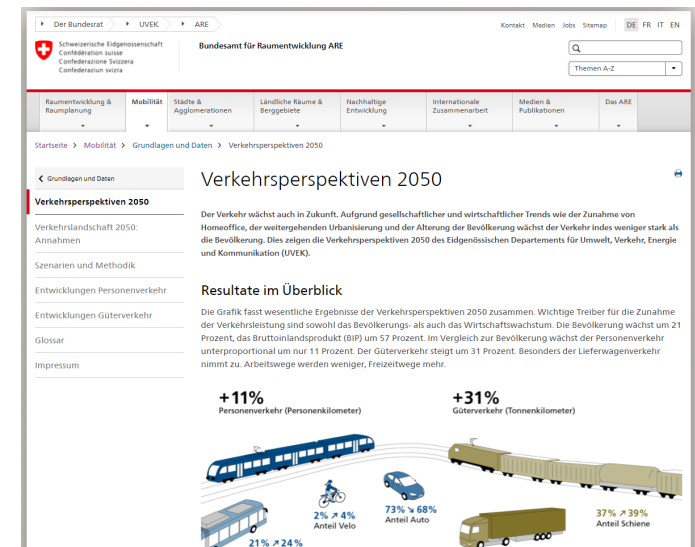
Der Bundesrat UVEK ARE

Kontakt Medien Jobs Sitemap DE FR IT EN

Schweizerische Eidgenossenschaft
Confédération suisse
Confederazione Svizzera
Confederaziun svizra

Bundesamt für Raumentwicklung ARE

Themen A-Z

Raumentwicklung & Raumplanung
Mobilität
Städte & Agglomerationen
Ländliche Räume & Berggebiete
Nachhaltige Entwicklung
Internationale Zusammenarbeit
Medien & Publikationen
Das ARE

Startseite > Mobilität > Grundlagen und Daten > Verkehrsperspektiven 2050

< Grundlagen und Daten
Verkehrsperspektiven 2050
Verkehrslandschaft 2050: Annahmen
Szenarien und Methodik
Entwicklungen Personenverkehr
Entwicklungen Güterverkehr
Glossar
Impressum

Verkehrsperspektiven 2050

Der Verkehr wächst auch in Zukunft. Aufgrund gesellschaftlicher und wirtschaftlicher Trends wie der Zunahme von Homeoffice, der weitergehenden Urbanisierung und der Alterung der Bevölkerung wächst der Verkehr indes weniger stark als die Bevölkerung. Dies zeigen die Verkehrsperspektiven 2050 des Eidgenössischen Departements für Umwelt, Verkehr, Energie und Kommunikation (UVEK).

Resultate im Überblick

Die Grafik fasst wesentliche Ergebnisse der Verkehrsperspektiven 2050 zusammen. Wichtige Treiber für die Zunahme der Verkehrsleistung sind sowohl das Bevölkerungs- als auch das Wirtschaftswachstum. Die Bevölkerung wächst um 21 Prozent, das Bruttoinlandsprodukt (BIP) um 57 Prozent. Im Vergleich zur Bevölkerung wächst der Personenverkehr unterproportional um nur 11 Prozent. Der Güterverkehr steigt um 31 Prozent. Besonders der Lieferwagenverkehr nimmt zu. Arbeitswege werden weniger, Freizeitwege mehr.

+11%
Personenverkehr (Personenkilometer)

+31%
Güterverkehr (Tonnenkilometer)

2% ↗ 4%
Anteil Velo

73% ↘ 68%
Anteil Auto

37% ↗ 39%
Anteil Schiene

21% ↗ 24%